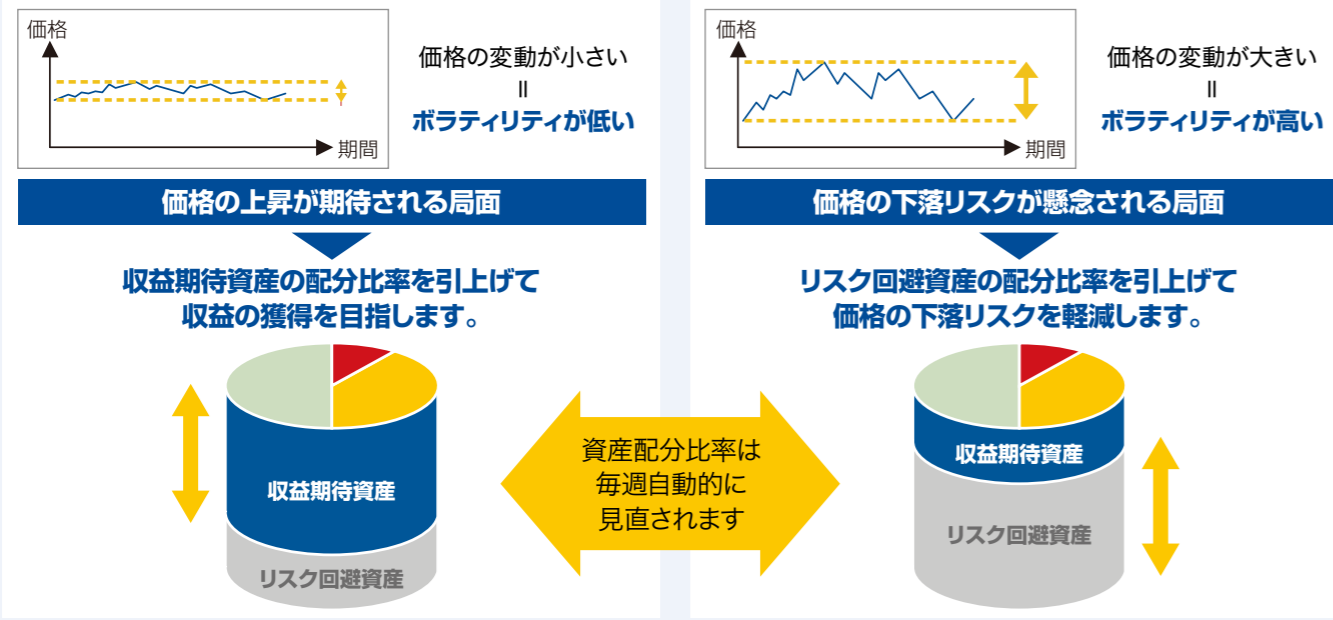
価格

期間

価格の変動が小さい
＝
ボラティリティが低い

価格の上昇が期待される局面

収益期待資産の配分比率を引上げて
収益の獲得を目指します。

収益期待資産

リスク回避資産

価格

期間

価格の変動が大きい
＝
ボラティリティが高い

価格の下落リスクが懸念される局面

リスク回避資産の配分比率を引上げて
価格の下落リスクを軽減します。

収益期待資産

リスク回避資産

資産配分比率は
毎週自動的に
見直されます